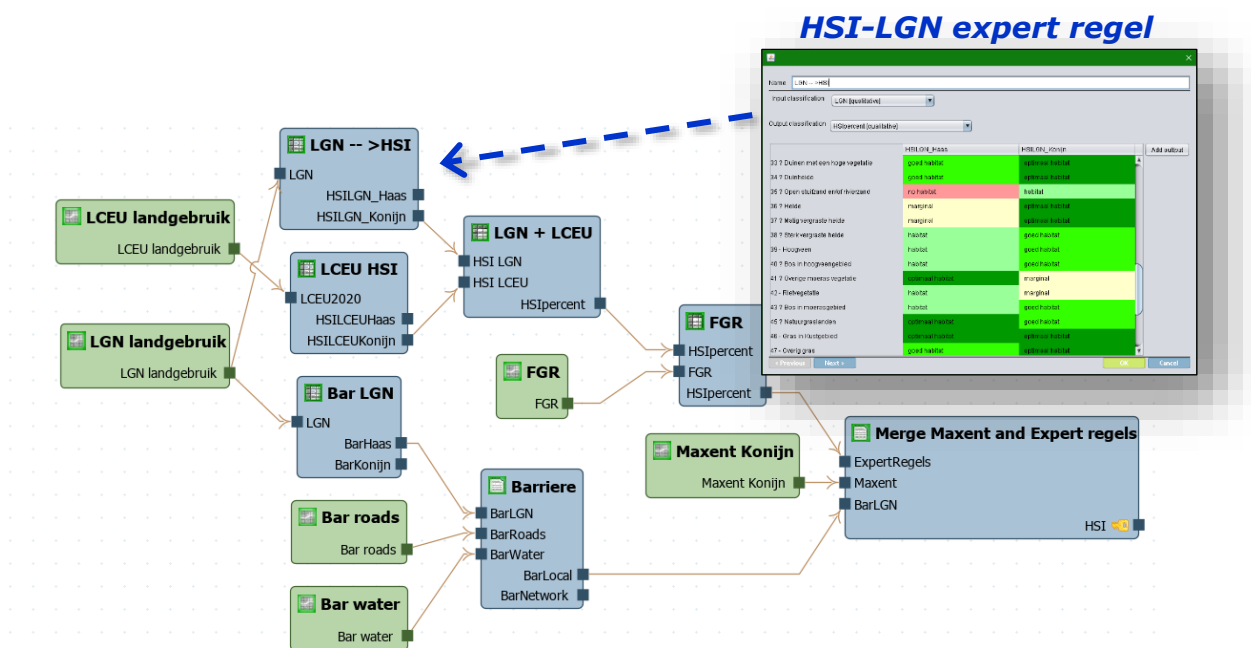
HSI-LGN expert regel

Name: LGN -->HSI
Input classification: LGN (qualitative)
Output classification: HSIpercent (qualitative)

Add output

| | HSILGN_Haas | HSILGN_Konijn |
|---|---|---|
| 33 ? Duinen met een hoge vegetatie | goed habitat | optimaal habitat |
| 34 ? Duinheide | goed habitat | optimaal habitat |
| 35 ? Open stuifzand en/of rivierzand | no habitat | habitat |
| 36 ? Heide | marginal | optimaal habitat |
| 37 ? Matig vergraste heide | marginal | optimaal habitat |
| 38 ? Sterk vergraste heide | habitat | goed habitat |
| 39 - Hoogveen | habitat | goed habitat |
| 40 ? Bos in hoogveengebied | habitat | goed habitat |
| 41 ? Overige moeras vegetatie | optimaal habitat | marginal |
| 42 ? Rietvegetatie | habitat | marginal |
| 43 ? Bos in moerasgebied | habitat | goed habitat |
| 45 ? Natuurgraslanden | optimaal habitat | goed habitat |
| 46 - Gras in Inctgebied | optimaal habitat | goed habitat |
| 47 - Overig gras | goed habitat | optimaal habitat |

< Previous   Next >   OK   Cancel

LGN -- >HSI
LGN
HSILGN_Haas
HSILGN_Konijn

LCEU landgebruik
LCEU landgebruik

LCEU HSI
LCEU2020
HSILCEUHaas
HSILCEUKonijn

LGN + LCEU
HSI LGN
HSI LCEU
HSIpercent

LGN landgebruik
LGN landgebruik

Bar LGN
LGN
BarHaas
BarKonijn

FGR
FGR

FGR
HSIpercent
FGR
HSIpercent

Maxent Konijn
Maxent Konijn

Merge Maxent and Expert regels
ExpertRegels
Maxent
BarLGN
HSI

Bar roads
Bar roads

Barriere
BarLGN
BarRoads
BarWater
BarLocal
BarNetwork

Bar water
Bar water